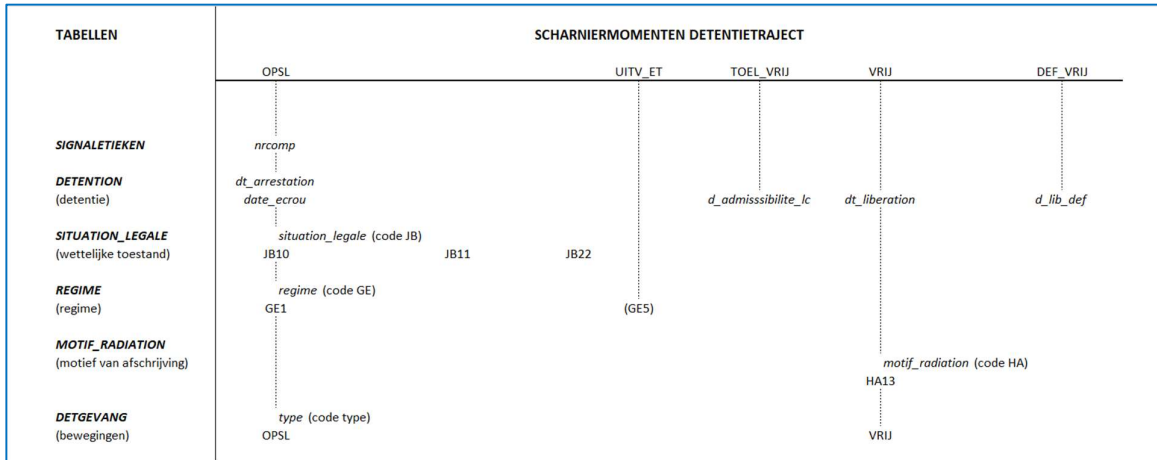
TABELLEN

SCHARNIERMOMENTEN DETENTIETRAJECT

OPSL UITV_ET TOEL_VRIJ VRIJ DEF_VRIJ

SIGNALETIEKEN
nrcomp

DETENTION
(detentie)
dt_arrestation
date_ecrou
d_admisssibilite_lc
dt_liberation
d_lib_def

SITUATION_LEGALE
(wettelijke toestand)
situation_legale (code JB)
JB10 JB11 JB22

REGIME
(regime)
regime (code GE)
GE1
(GE5)

MOTIF_RADIATION
(motief van afschrijving)
motif_radiation (code HA)
HA13

DETGEVANG
(bewegingen)
type (code type)
OPSL
VRIJ